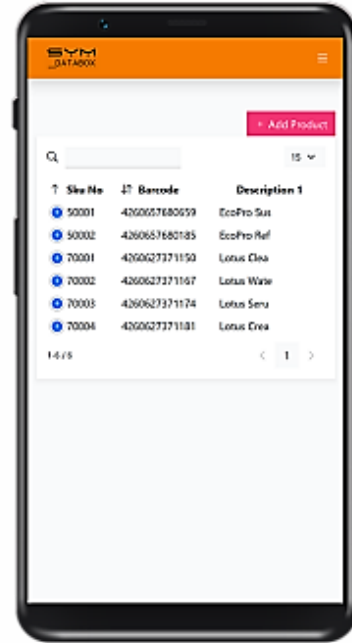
SYM
DATABOX

+ Add Product

15

| Sku No | Barcode | Description 1 |
|---|---|---|
| 50001 | 4260657680659 | EcoPro Sus |
| 50002 | 4260657680185 | EcoPro Ref |
| 70001 | 4260627371150 | Lotus Clea |
| 70002 | 4260627371167 | Lotus Wate |
| 70003 | 4260627371174 | Lotus Seru |
| 70004 | 4260627371181 | Lotus Crea |

1-6 / 6

1